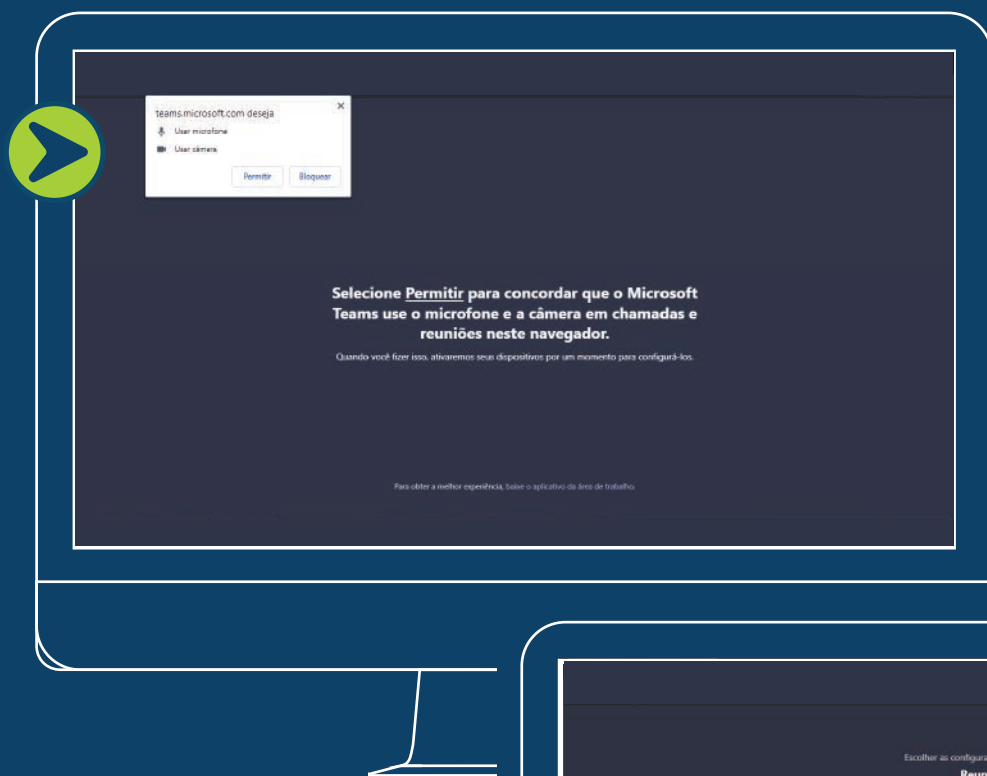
teams.microsoft.com deseja
Usar microfone
Usar câmera
Permitir Bloquear

Selecione Permitir para concordar que o Microsoft Teams use o microfone e a câmera em chamadas e reuniões neste navegador.

Quando você fizer isso, ativaremos seus dispositivos por um momento para configurá-los.

Para obter a melhor experiência, baixe o aplicativo da área de trabalho.

Escolher as configura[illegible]
Reu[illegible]